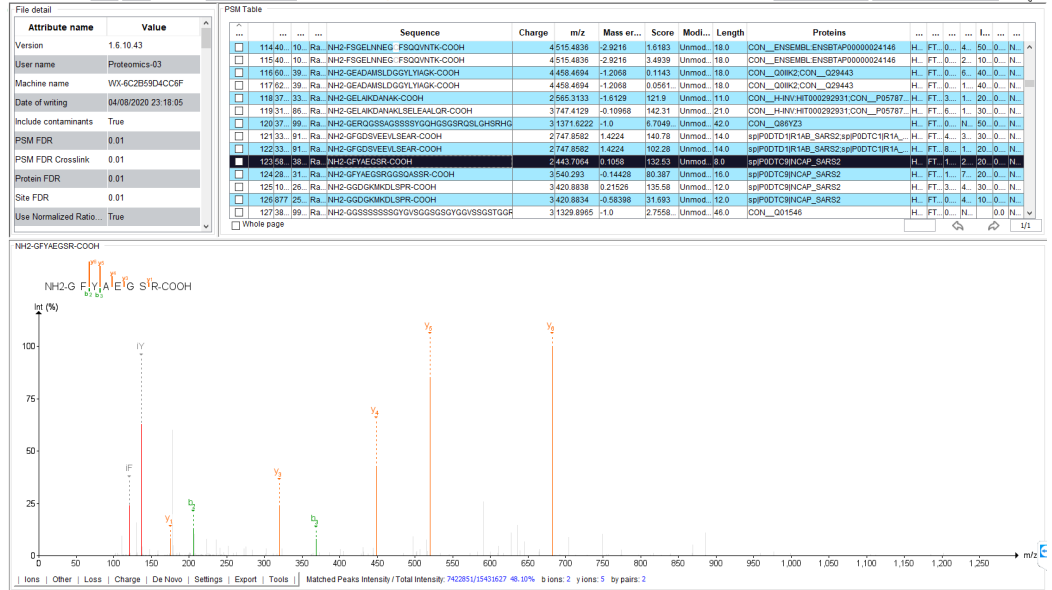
File detail

| Attribute name | Value |
|---|---|
| Version | 1.6.10.43 |
| User name | Proteomics-03 |
| Machine name | WX-6C2B59D4CC6F |
| Date of writing | 04/08/2020 23:18:05 |
| Include contaminants | True |
| PSM FDR | 0.01 |
| PSM FDR Crosslink | 0.01 |
| Protein FDR | 0.01 |
| Site FDR | 0.01 |
| Use Normalized Ratio... | True |

PSM Table

| ... | ... | ... | ... | Sequence | Charge | m/z | Mass er... | Score | Modi... | Length | Proteins | ... | ... | ... | ... | I... | ... | ... |
|---|---|---|---|---|---|---|---|---|---|---|---|---|---|---|---|---|---|---|
| 114 | 40... | 10... | Ra... | NH2-FSGELNNEG FSQQVNTK-COOH | 4 | 515.4836 | -2.9216 | 1.6183 | Unmod... | 18.0 | CON__ENSEMBL:ENSBTAP00000024146 | H... | FT... | 0... | 4... | 50... | 0... | N... |
| 115 | 40... | 10... | Ra... | NH2-FSGELNNEG FSQQVNTK-COOH | 4 | 515.4836 | -2.9216 | 3.4939 | Unmod... | 18.0 | CON__ENSEMBL:ENSBTAP00000024146 | H... | FT... | 0... | 4... | 40... | 0... | N... |
| 116 | 60... | 39... | Ra... | NH2-GEADAMSLDGGYLYIAGK-COOH | 4 | 458.4694 | -1.2068 | 0.1143 | Unmod... | 18.0 | CON__Q0IIK2;CON__Q29443 | H... | FT... | 0... | 6... | 40... | 0... | N... |
| 117 | 62... | 39... | Ra... | NH2-GEADAMSLDGGYLYIAGK-COOH | 4 | 458.4694 | -1.2068 | 0.0561... | Unmod... | 18.0 | CON__Q0IIK2;CON__Q29443 | H... | FT... | 0... | 4... | 40... | 0... | N... |
| 118 | 37... | 33... | Ra... | NH2-GELAIKDANAK-COOH | 2 | 565.3133 | -1.6129 | 121.9 | Unmod... | 11.0 | CON__H-INV:HIT000292931;CON__P05787... | H... | FT... | 3... | 1... | 20... | 0... | N... |
| 119 | 31... | 86... | Ra... | NH2-GELAIKDANAKLSELEAALQR-COOH | 2 | 747.4129 | -0.10968 | 142.31 | Unmod... | 21.0 | CON__H-INV:HIT000292931;CON__P05787... | H... | FT... | 6... | 1... | 30... | 0... | N... |
| 120 | 37... | 99... | Ra... | NH2-GERQGSSAGSSSSYGQHGSGSRQSLGHSRHG | 3 | 1371.6222 | -1.0 | 6.7049... | Unmod... | 42.0 | CON__Q86YZ3 | H... | FT... | 0... | N... | 50... | 0... | N... |
| 121 | 33... | 91... | Ra... | NH2-GFGDSVEEVLSEAR-COOH | 2 | 747.8582 | 1.4224 | 140.78 | Unmod... | 14.0 | sp\|P0DTD1\|R1AB_SARS2;sp\|P0DTC1\|R1A_... | H... | FT... | 4... | 3... | 30... | 0... | N... |
| 122 | 33... | 91... | Ra... | NH2-GFGDSVEEVLSEAR-COOH | 2 | 747.8582 | 1.4224 | 102.28 | Unmod... | 14.0 | sp\|P0DTD1\|R1AB_SARS2;sp\|P0DTC1\|R1A_... | H... | FT... | 8... | 1... | 20... | 0... | N... |
| 123 | 58... | 38... | Ra... | NH2-GFYAEGSR-COOH | 2 | 443.7064 | 0.1058 | 132.53 | Unmod... | 8.0 | sp\|P0DTC9\|NCAP_SARS2 | H... | FT... | 1... | 2... | 20... | 0... | N... |
| 124 | 28... | 31... | Ra... | NH2-GFYAEGSRGGSQASSR-COOH | 3 | 540.293 | -0.14428 | 80.387 | Unmod... | 16.0 | sp\|P0DTC9\|NCAP_SARS2 | H... | FT... | 1... | 7... | 20... | 0... | N... |
| 125 | 10... | 26... | Ra... | NH2-GGDGKMKDLSPR-COOH | 3 | 420.8838 | 0.21526 | 135.58 | Unmod... | 12.0 | sp\|P0DTC9\|NCAP_SARS2 | H... | FT... | 2... | 1... | 30... | 0... | N... |
| 126 | 877 | 25... | Ra... | NH2-GGDGKMKDLSPR-COOH | 3 | 420.8834 | -0.58398 | 31.693 | Unmod... | 12.0 | sp\|P0DTC9\|NCAP_SARS2 | H... | FT... | 1... | 2... | 20... | 0... | N... |
| 127 | 38... | 99... | Ra... | NH2-GGSSSSSSSGYGVSGGSGSGYGGVSSGSTGGR | 3 | 1329.8965 | -1.0 | 2.7558... | Unmod... | 46.0 | CON__Q01546 | H... | FT... | 0... | N... | | 0.0 | N... |

Whole page

1/1

NH2-GFYAEGSR-COOH

NH2-G F Y A E G S R-COOH

Int (%)

100

50

IY

IF

$y_5$ $y_6$ $y_4$ $y_3$ $y_1$ $b_2$ $b_3$ $y_2$

0 50 100 150 200 250 300 350 400 450 500 550 600 650 700 750 800 850 900 950 1,000 1,050 1,100 1,150 1,200 1,250

m/z

Ions | Other | Loss | Charge | De Novo | Settings | Export | Tools | Matched Peaks Intensity / Total Intensity: 7422851/15431627 48.10% b ions: 2 y ions: 5 by pairs: 2